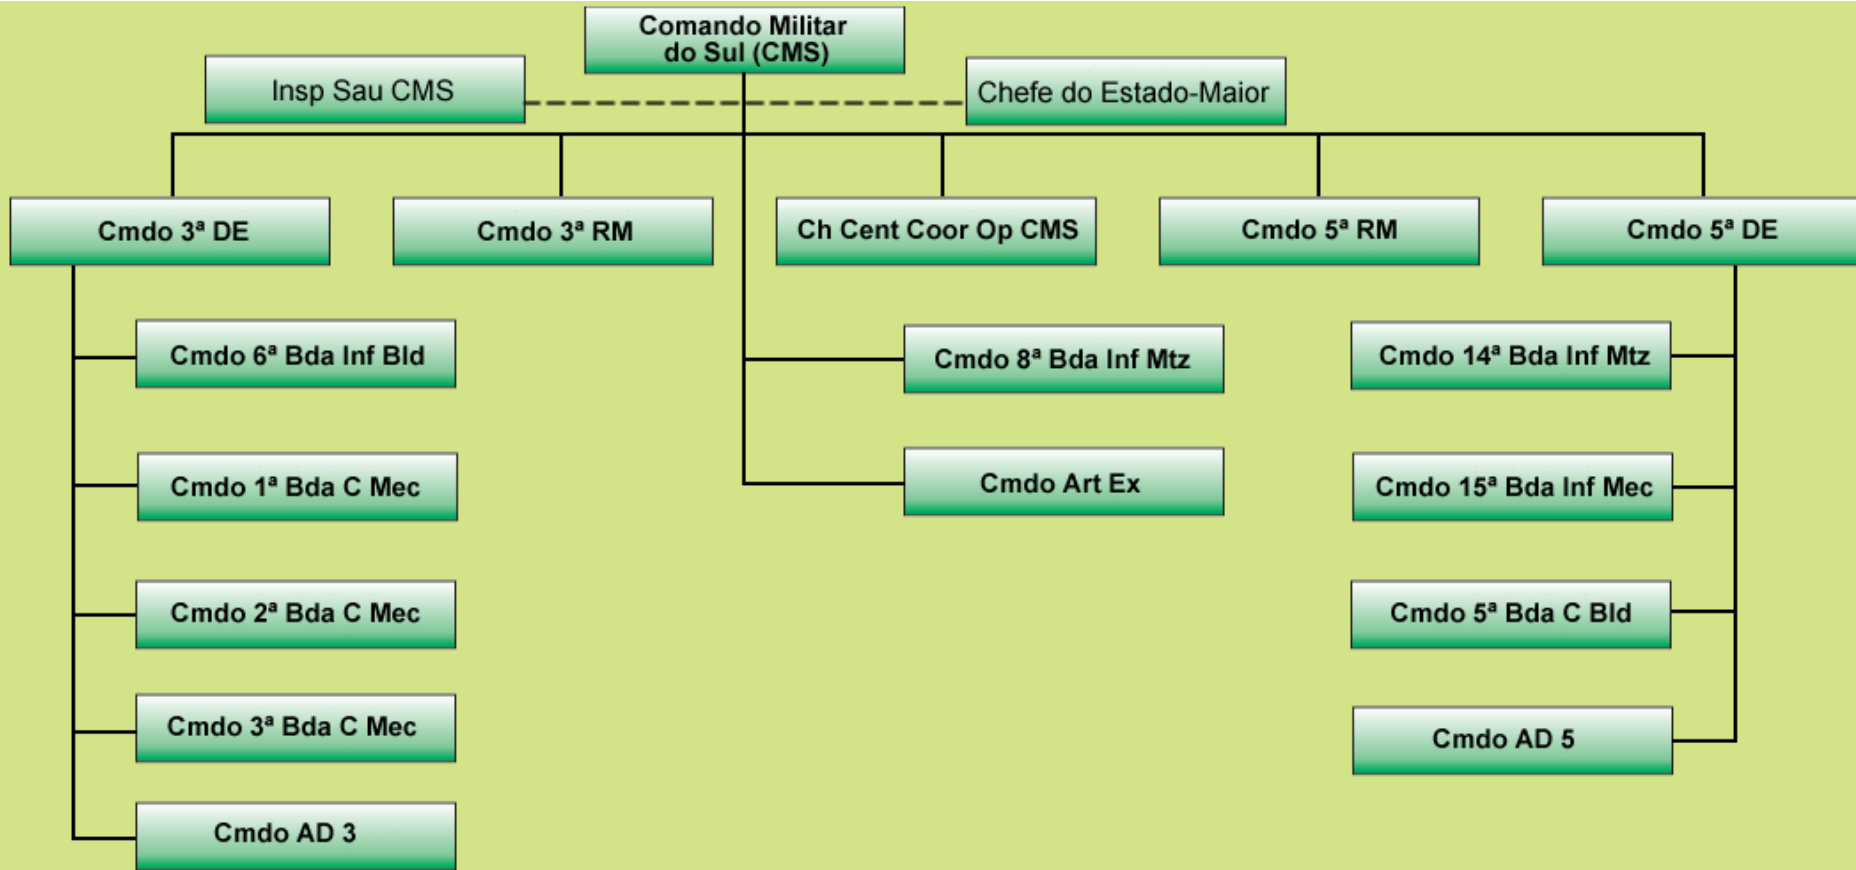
Comando Militar do Sul (CMS)

Insp Sau CMS

Chefe do Estado-Maior

Cmdo 3ª DE

Cmdo 3ª RM

Ch Cent Coor Op CMS

Cmdo 5ª RM

Cmdo 5ª DE

Cmdo 6ª Bda Inf Bld

Cmdo 8ª Bda Inf Mtz

Cmdo 14ª Bda Inf Mtz

Cmdo 1ª Bda C Mec

Cmdo Art Ex

Cmdo 15ª Bda Inf Mec

Cmdo 2ª Bda C Mec

Cmdo 5ª Bda C Bld

Cmdo 3ª Bda C Mec

Cmdo AD 5

Cmdo AD 3